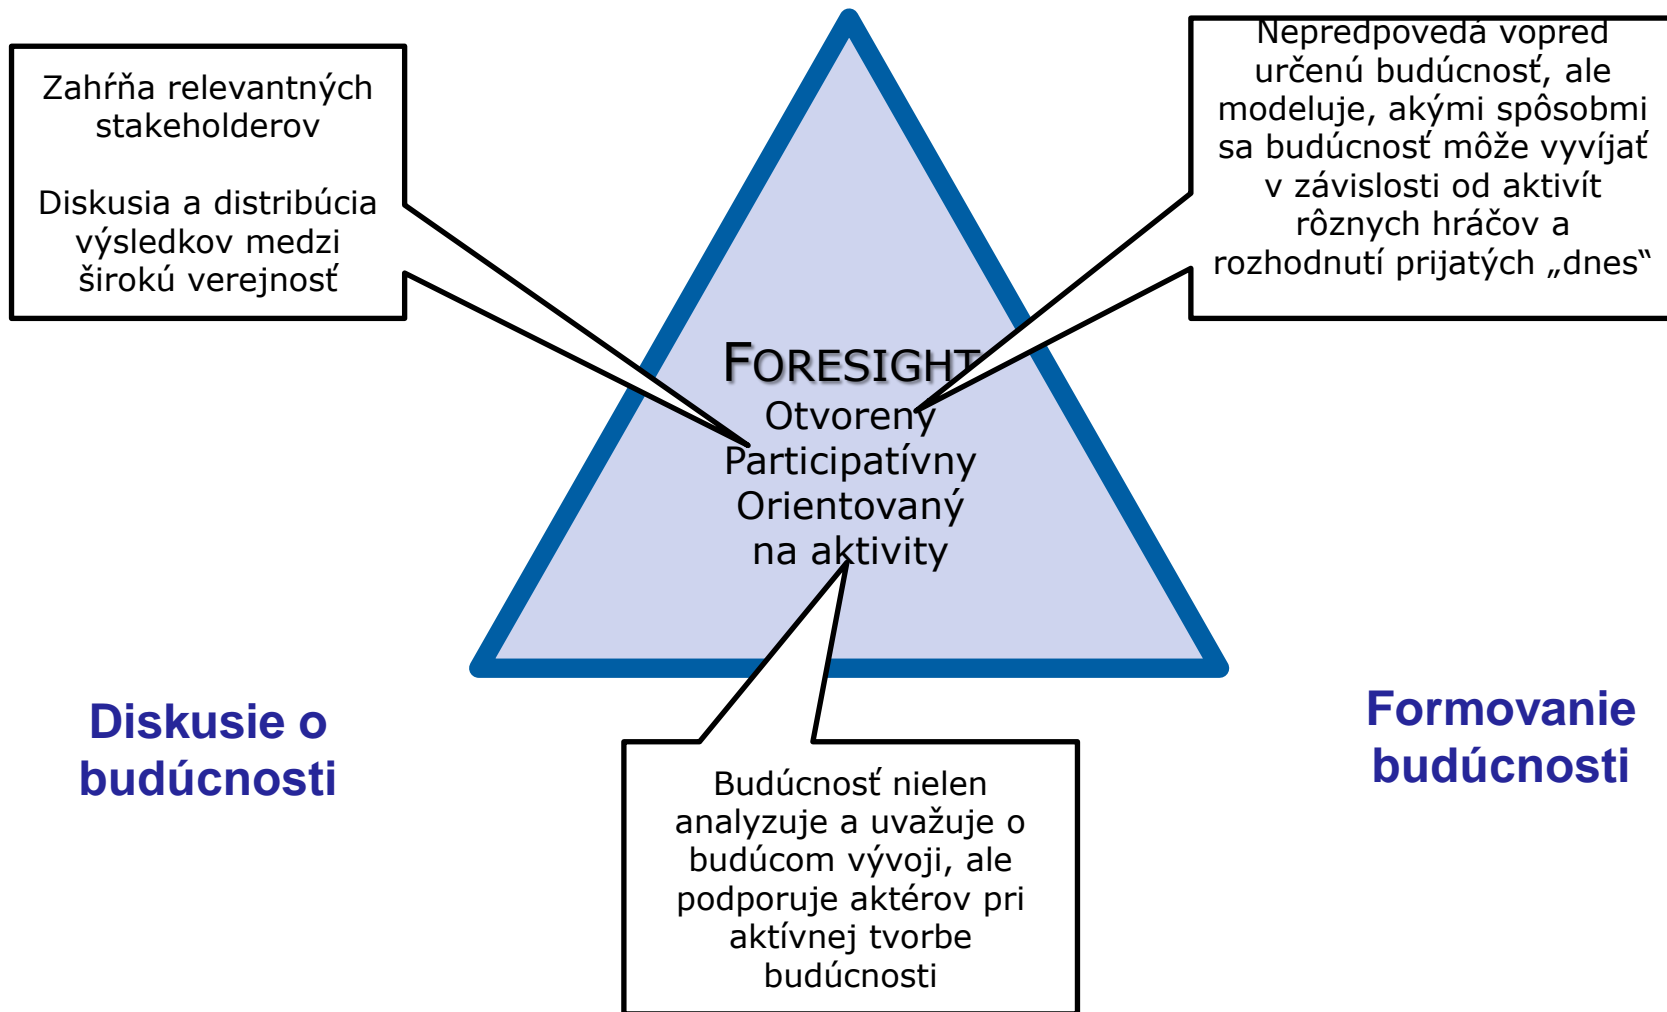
Zahŕňa relevantných stakeholderov

Diskusia a distribúcia výsledkov medzi širokú verejnosť

Nepredpovedá vopred určenú budúcnosť, ale modeluje, akými spôsobmi sa budúcnosť môže vyvíjať v závislosti od aktivít rôznych hráčov a rozhodnutí prijatých „dnes“

FORESIGHT
Otvorený
Participatívny
Orientovaný na aktivity

Diskusie o budúcnosti

Formovanie budúcnosti

Budúcnosť nielen analyzuje a uvažuje o budúcom vývoji, ale podporuje aktérov pri aktívnej tvorbe budúcnosti